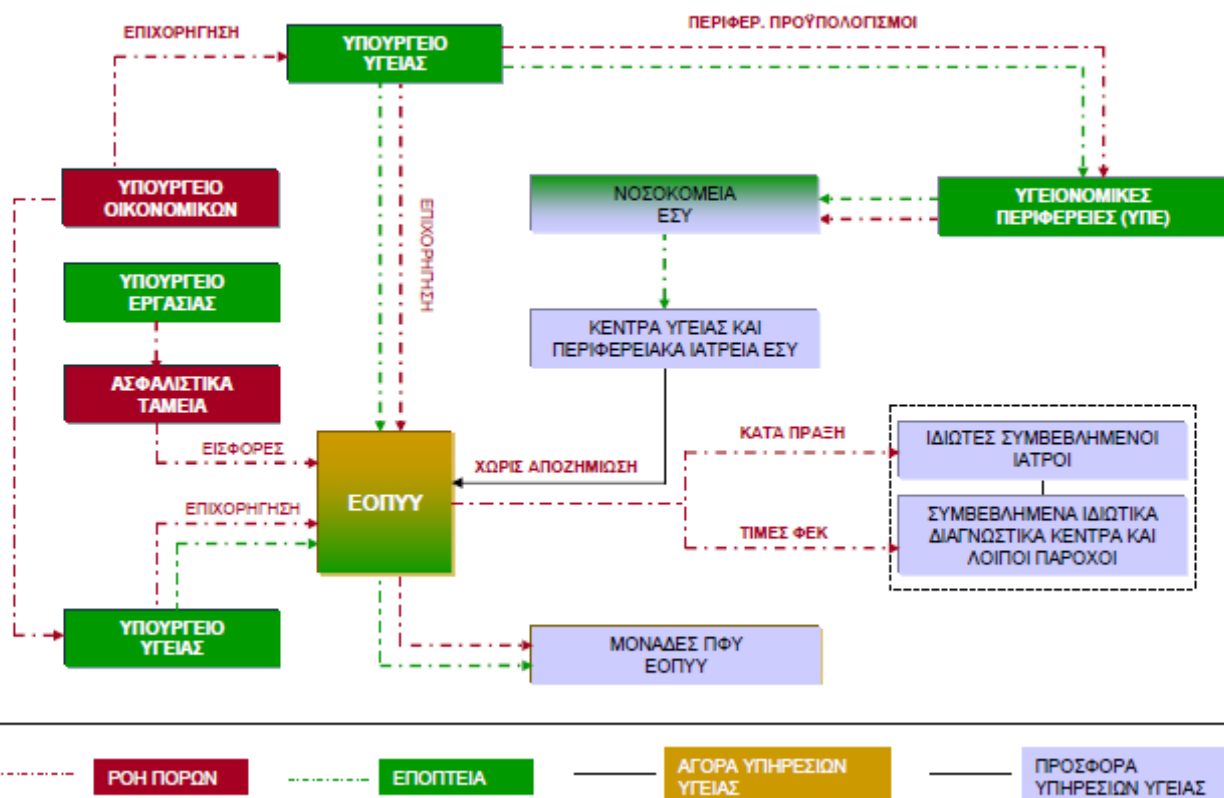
ΕΠΙΧΟΡΗΓΗΣΗ

ΥΠΟΥΡΓΕΙΟ ΥΓΕΙΑΣ

ΠΕΡΙΦΕΡ. ΠΡΟΫΠΟΛΟΓΙΣΜΟΙ

ΥΠΟΥΡΓΕΙΟ ΟΙΚΟΝΟΜΙΚΩΝ

ΕΠΙΧΟΡΗΓΗΣΗ

ΝΟΣΟΚΟΜΕΙΑ ΕΣΥ

ΥΓΕΙΟΝΟΜΙΚΕΣ ΠΕΡΙΦΕΡΕΙΕΣ (ΥΠΕ)

ΥΠΟΥΡΓΕΙΟ ΕΡΓΑΣΙΑΣ

ΚΕΝΤΡΑ ΥΓΕΙΑΣ ΚΑΙ ΠΕΡΙΦΕΡΕΙΑΚΑ ΙΑΤΡΕΙΑ ΕΣΥ

ΑΣΦΑΛΙΣΤΙΚΑ ΤΑΜΕΙΑ

ΚΑΤΑ ΠΡΑΞΗ

ΙΔΙΩΤΕΣ ΣΥΜΒΕΒΛΗΜΕΝΟΙ ΙΑΤΡΟΙ

ΕΙΣΦΟΡΕΣ

ΧΩΡΙΣ ΑΠΟΖΗΜΙΩΣΗ

ΕΟΠΥΥ

ΕΠΙΧΟΡΗΓΗΣΗ

ΣΥΜΒΕΒΛΗΜΕΝΑ ΙΔΙΩΤΙΚΑ ΔΙΑΓΝΩΣΤΙΚΑ ΚΕΝΤΡΑ ΚΑΙ ΛΟΙΠΟΙ ΠΑΡΟΧΟΙ

ΤΙΜΕΣ ΦΕΚ

ΥΠΟΥΡΓΕΙΟ ΥΓΕΙΑΣ

ΜΟΝΑΔΕΣ ΠΦΥ ΕΟΠΥΥ

ΡΟΗ ΠΟΡΩΝ

ΕΠΟΠΤΕΙΑ

ΑΓΟΡΑ ΥΠΗΡΕΣΙΩΝ ΥΓΕΙΑΣ

ΠΡΟΣΦΟΡΑ ΥΠΗΡΕΣΙΩΝ ΥΓΕΙΑΣ